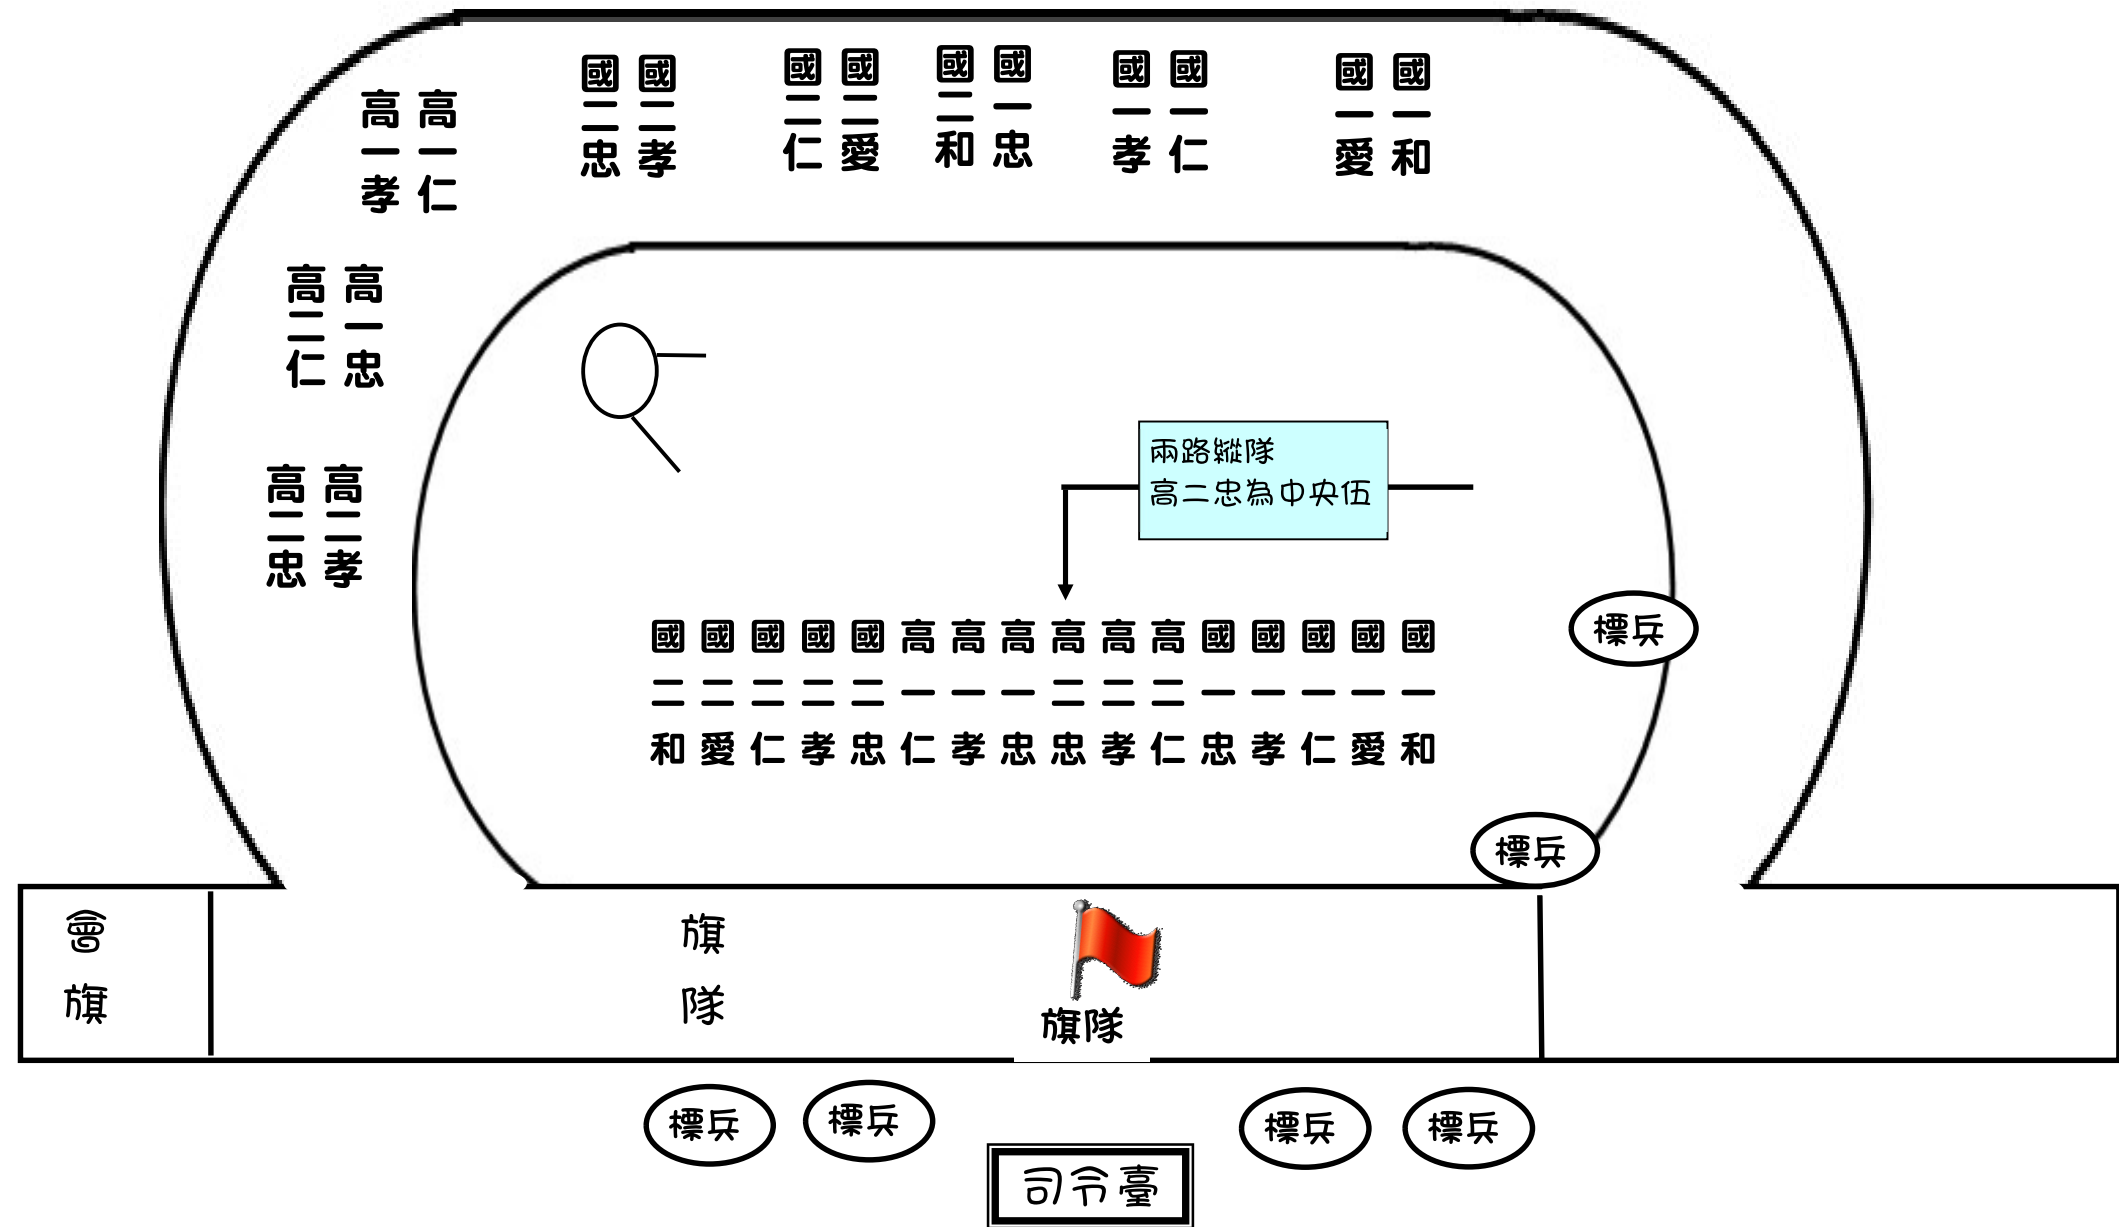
高一孝　高一仁

國二忠　國二孝

國二仁　國二愛

國二和　國一忠

國一孝　國一仁

國一愛　國一和

高二仁　高一忠

高二忠　高二孝

兩路縱隊
高二忠為中央伍

國二和　國二愛　國二仁　國二孝　國二忠　高一仁　高一孝　高一忠　高二忠　高二孝　高二仁　國一忠　國一孝　國一仁　國一愛　國一和

標兵

標兵

會旗

旗隊

旗隊

標兵　標兵　標兵　標兵

司令臺